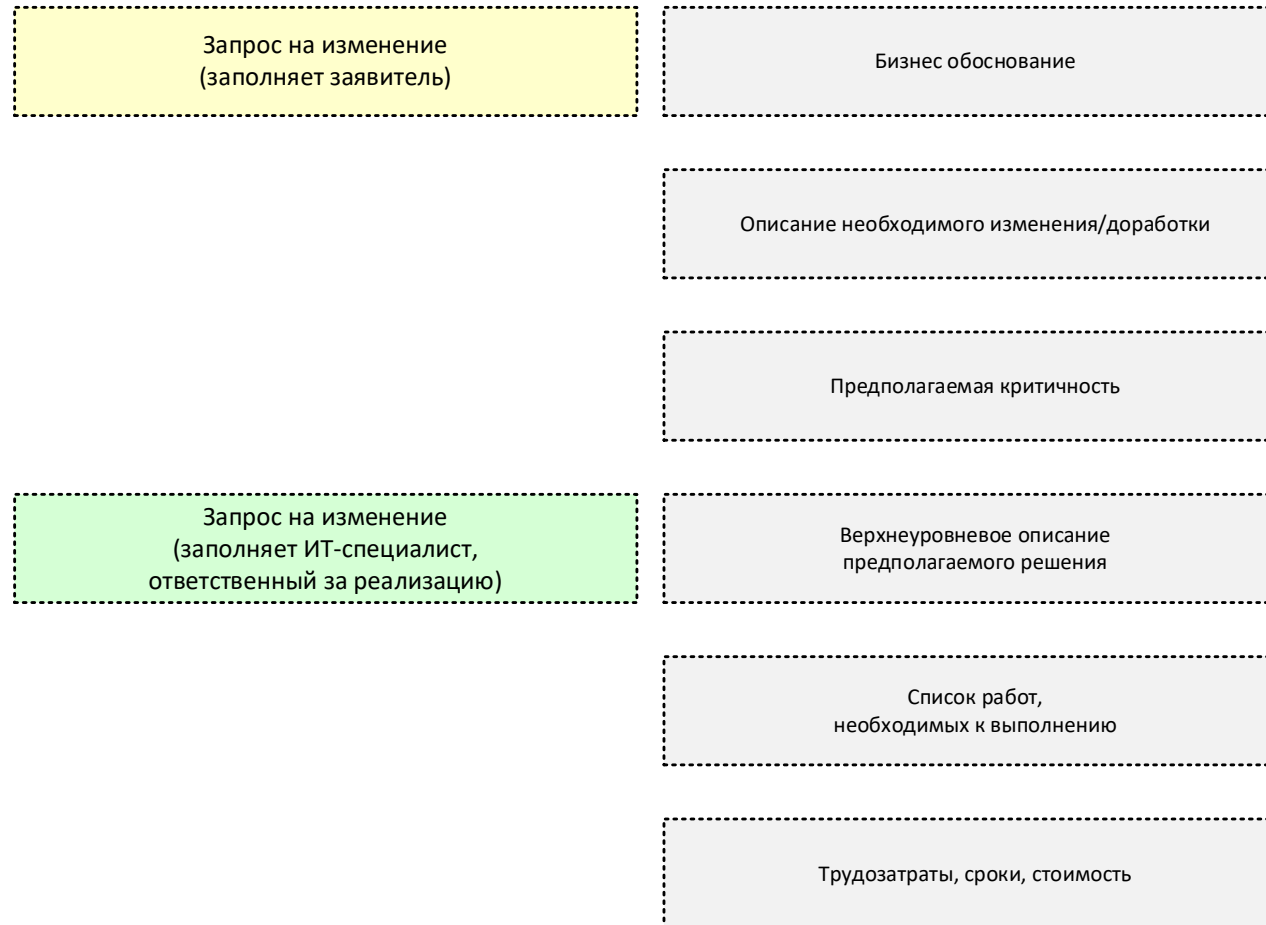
Запрос на изменение
(заполняет заявитель)

Бизнес обоснование

Описание необходимого изменения/доработки

Предполагаемая критичность

Запрос на изменение
(заполняет ИТ-специалист,
ответственный за реализацию)

Верхнеуровневое описание
предполагаемого решения

Список работ,
необходимых к выполнению

Трудозатраты, сроки, стоимость